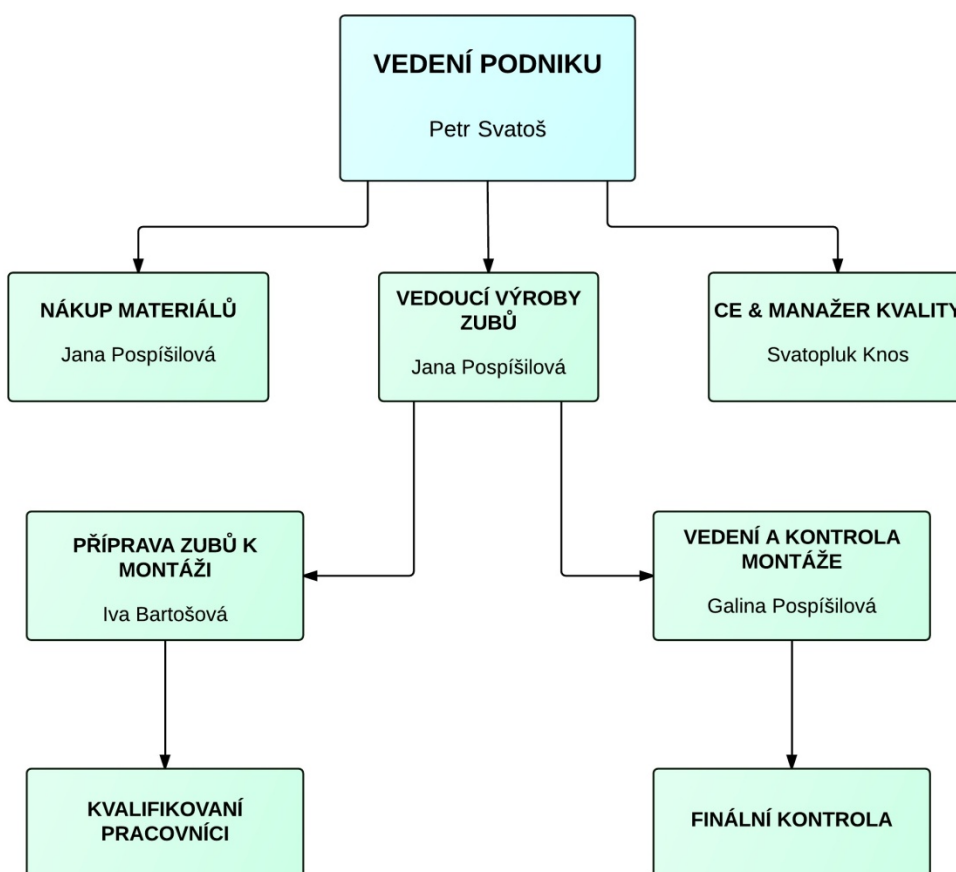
VEDENÍ PODNIKU

Petr Svatoš

NÁKUP MATERIÁLŮ

Jana Pospíšilová

VEDOUCÍ VÝROBY ZUBŮ

Jana Pospíšilová

CE & MANAŽER KVALITY

Svatopluk Knos

PŘÍPRAVA ZUBŮ K MONTÁŽI

Iva Bartošová

VEDENÍ A KONTROLA MONTÁŽE

Galina Pospíšilová

KVALIFIKOVANÍ PRACOVNÍCI

FINÁLNÍ KONTROLA